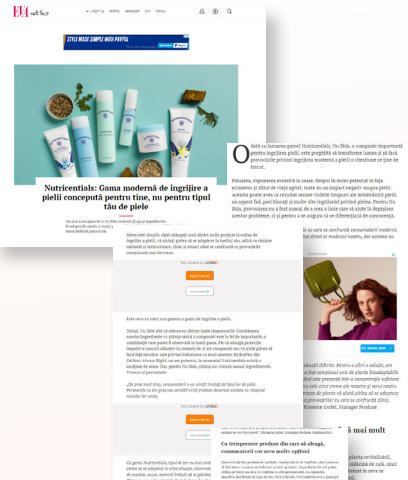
ELLE

LIFESTYLE · MODĂ · BEAUTY · CELEBRITIES · CITY · FRANȚA

STYLE MADE SIMPLE WITH PAYPAL

Nutricentials: Gama modernă de îngrijire a pielii concepută pentru tine, nu pentru tipul tău de piele

O dată cu lansarea gamei Nutricentials, Nu Skin, o companie importantă pentru îngrijirea pielii, este pregătită să transforme lumea și să facă provocările privind îngrijirea modernă a pielii o chestiune ce ține de trecut.

Totuși, Nu Skin este considerată drept producător al acestor ingrediente. Nu Skin

„De prea mult timp, consumatorii s-au simțit limitați de tipul lor de piele. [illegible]" Florence Godet, Manager Produse

Cu treisprezece produse din care să alegi, consumatorii vor avea multe opțiuni

Ce gama Nutricentials, tipul de ten nu mai contează

Be Green plus

Read more

Ia ce mai mult